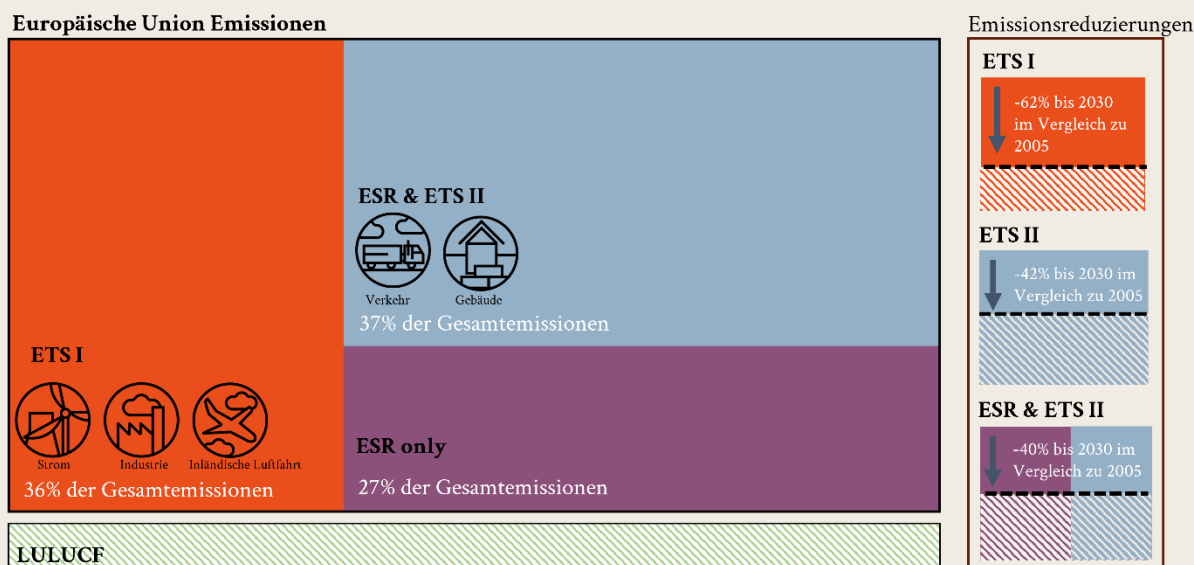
Europäische Union Emissionen

ESR & ETS II

Verkehr

Gebäude

37% der Gesamtemissionen

ETS I

Strom

Industrie

Inländische Luftfahrt

36% der Gesamtemissionen

ESR only

27% der Gesamtemissionen

LULUCF

Emissionsreduzierungen

ETS I

-62% bis 2030 im Vergleich zu 2005

ETS II

-42% bis 2030 im Vergleich zu 2005

ESR & ETS II

-40% bis 2030 im Vergleich zu 2005